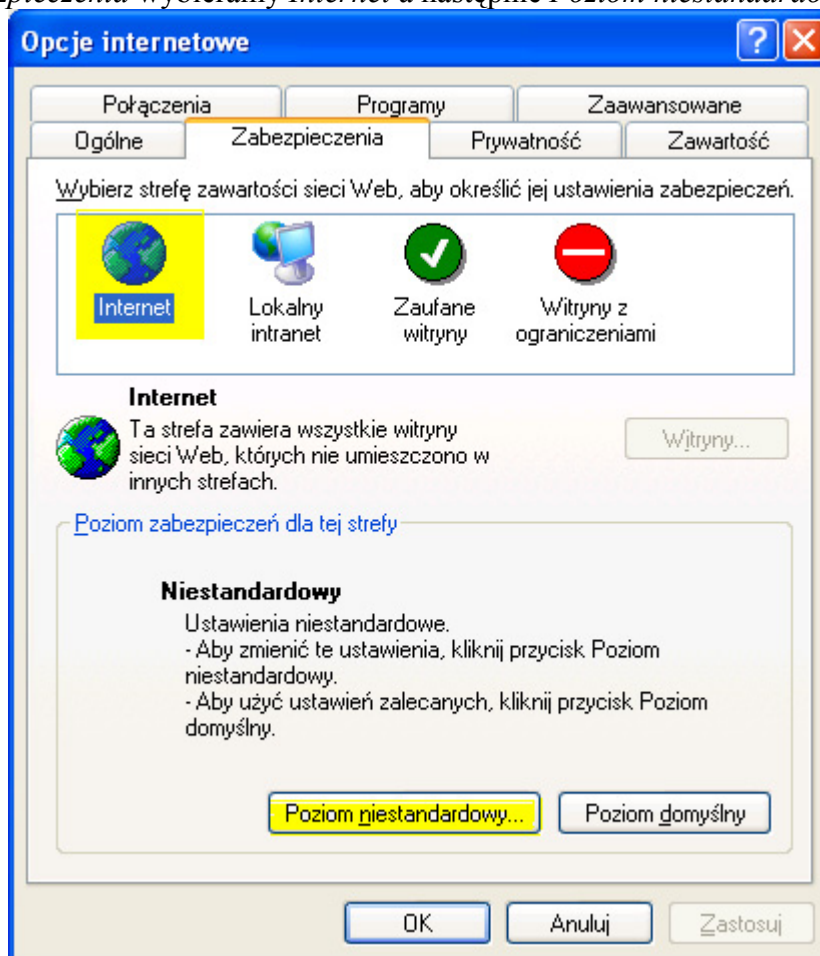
pieczenia wybieramy Internet a następnie Poziom niestandardo

Opcje internetowe

Połączenia | Programy | Zaawansowane
Ogólne | Zabezpieczenia | Prywatność | Zawartość

Wybierz strefę zawartości sieci Web, aby określić jej ustawienia zabezpieczeń.

Internet
Lokalny intranet
Zaufane witryny
Witryny z ograniczeniami

Internet
Ta strefa zawiera wszystkie witryny sieci Web, których nie umieszczono w innych strefach.

Witryny...

Poziom zabezpieczeń dla tej strefy

Niestandardowy
Ustawienia niestandardowe.
- Aby zmienić te ustawienia, kliknij przycisk Poziom niestandardowy.
- Aby użyć ustawień zalecanych, kliknij przycisk Poziom domyślny.

Poziom niestandardowy...
Poziom domyślny

OK
Anuluj
Zastosuj